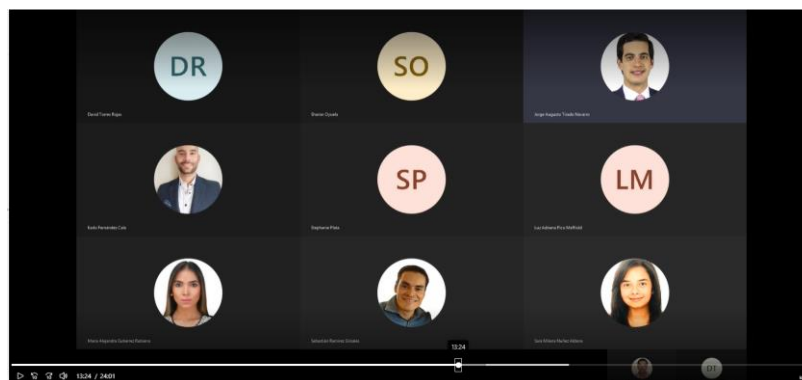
DR
David Torres Rojas

SO
Sharon Oyuela

Jorge Augusto Tirado Rosario

Kurtis Fernández Cala

SP
Stephanie Peña

LM
Luz Adriana Pico Moffold

María Alejandra Gutierrez Ramirez

Sebastián Ramírez Giraldo

Sara Viviana Muñoz Aldana

13:24

13:24 / 24:01

DT